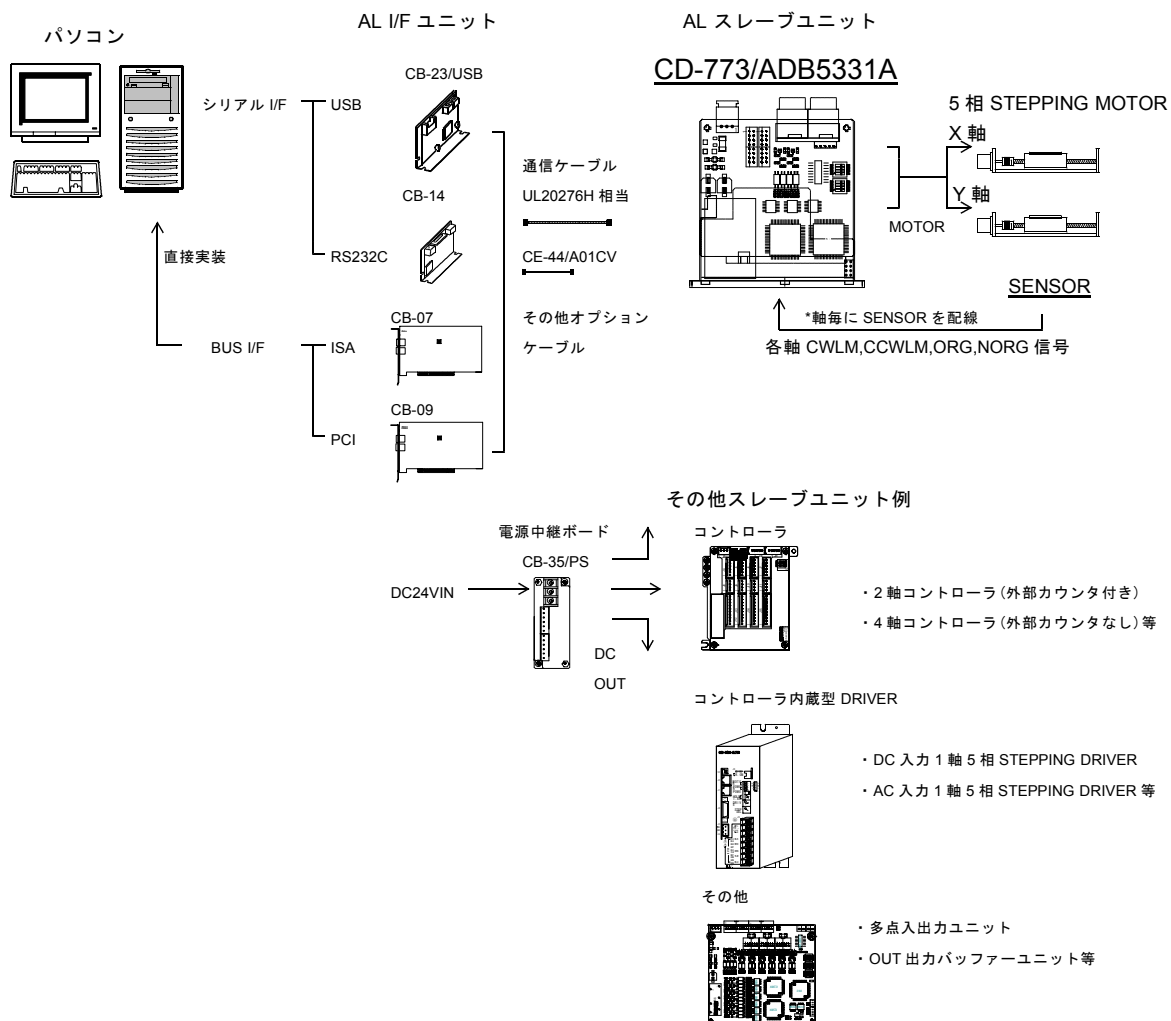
AL I/F ユニット

AL スレーブユニット

パソコン

CB-23/USB

CD-773/ADB5331A

5 相 STEPPING MOTOR

シリアル I/F

USB

X 軸

通信ケーブル

UL20276H 相当

CB-14

Y 軸

MOTOR

直接実装

RS232C

CE-44/A01CV

SENSOR

CB-07

その他オプション

*軸毎に SENSOR を配線

BUS I/F

ISA

ケーブル

各軸 CWLM,CCWLM,ORG,NORG 信号

CB-09

PCI

その他スレーブユニット例

電源中継ボード

コントローラ

CB-35/PS

DC24VIN

・2 軸コントローラ（外部カウンタ付き）

・4 軸コントローラ（外部カウンタなし）等

DC

OUT

コントローラ内蔵型 DRIVER

・DC 入力 1 軸 5 相 STEPPING DRIVER

・AC 入力 1 軸 5 相 STEPPING DRIVER 等

その他

・多点入出力ユニット

・OUT 出力バッファーユニット等